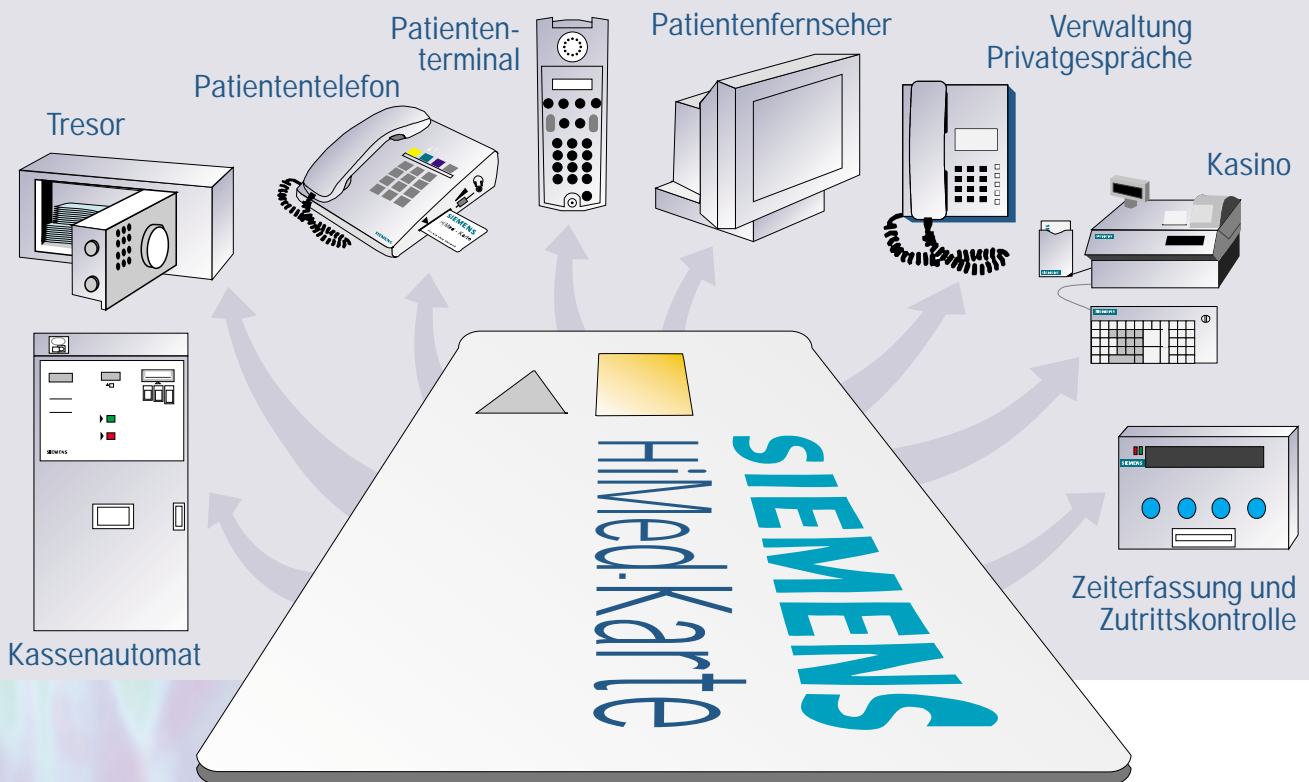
Patiententerminal

Patientenfernseher

Verwaltung Privatgespräche

Patiententelefon

Tresor

Kasino

SIEMENS

SIEMENS

SIEMENS

SIEMENS

HiMed.Karte

SIEMENS

Kassenautomat

Zeiterfassung und Zutrittskontrolle